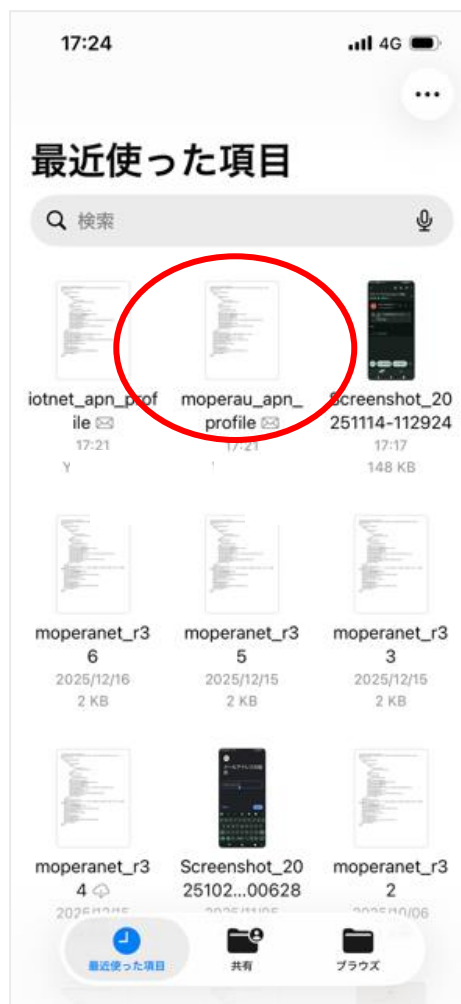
17:24 4G

最近使った項目

検索

iotnet_apn_profile
17:21
Y

moperau_apn_profile
17:21

Screenshot_20251114-112924
17:17
148 KB

moperanet_r36
2025/12/16
2 KB

moperanet_r35
2025/12/15
2 KB

moperanet_r33
2025/12/15
2 KB

moperanet_r34
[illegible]

Screenshot_2025102...00628
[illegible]

moperanet_r32
2025/10/06

最近使った項目
共有
ブラウズ